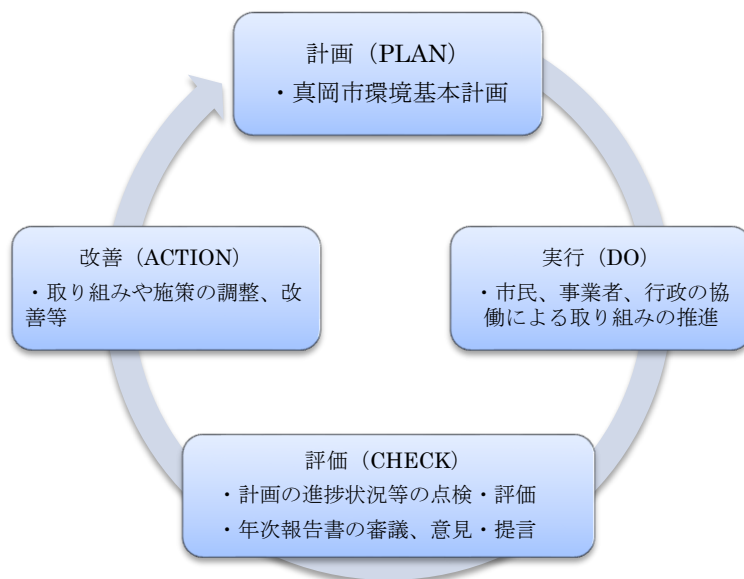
計画（PLAN）
・真岡市環境基本計画

実行（DO）
・市民、事業者、行政の協働による取り組みの推進

評価（CHECK）
・計画の進捗状況等の点検・評価
・年次報告書の審議、意見・提言

改善（ACTION）
・取り組みや施策の調整、改善等